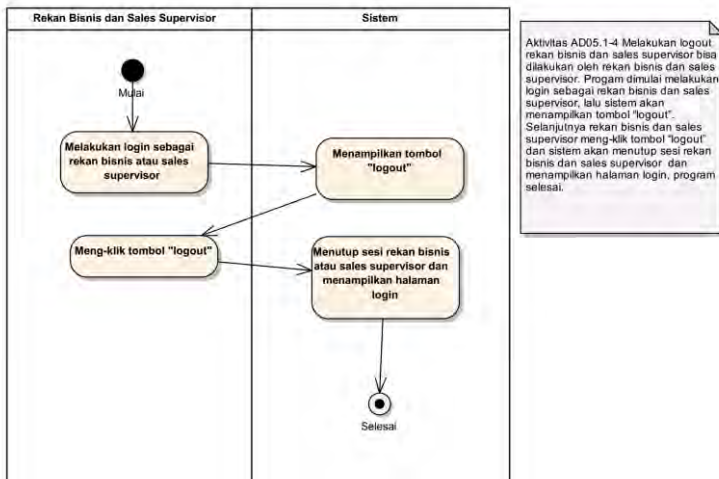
Rekan Bisnis dan Sales Supervisor

Sistem

Mulai

Melakukan login sebagai rekan bisnis atau sales supervisor

Menampilkan tombol "logout"

Meng-klik tombol "logout"

Menutup sesi rekan bisnis atau sales supervisor dan menampilkan halaman login

Selesai

Aktivitas AD05.1-4 Melakukan logout rekan bisnis dan sales supervisor bisa dilakukan oleh rekan bisnis dan sales supervisor. Progam dimulai melakukan login sebagai rekan bisnis dan sales supervisor, lalu sistem akan menampilkan tombol "logout". Selanjutnya rekan bisnis dan sales supervisor meng-klik tombol "logout" dan sistem akan menutup sesi rekan bisnis dan sales supervisor dan menampilkan halaman login, program selesai.